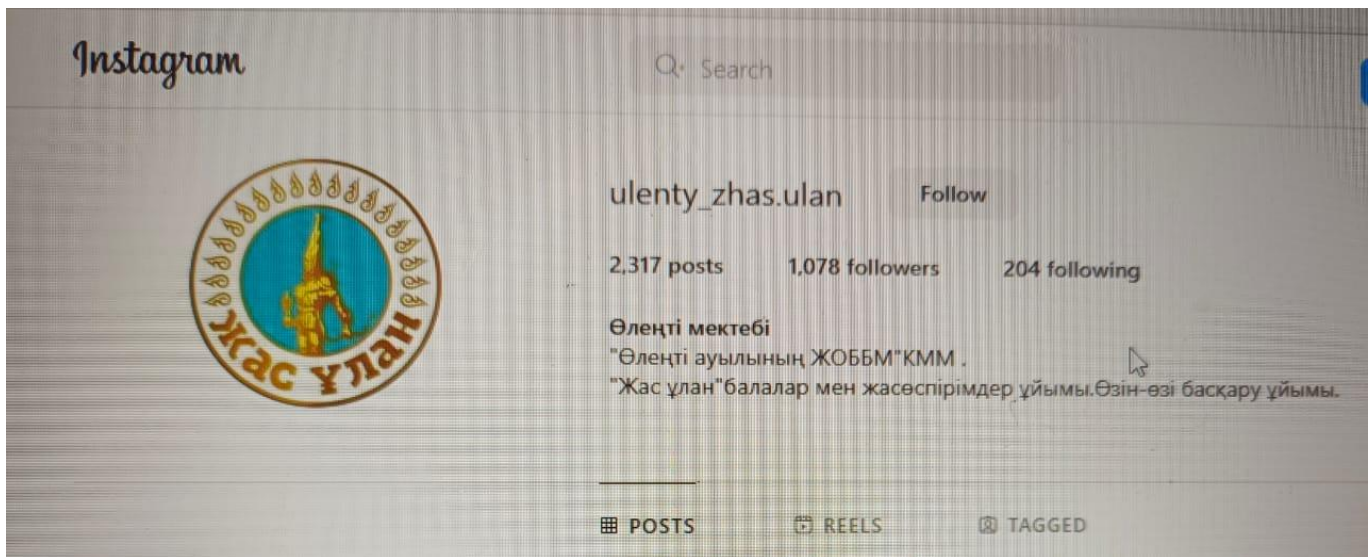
Instagram

Search

Жас ұлан

ulenty_zhas.ulan Follow

2,317 posts 1,078 followers 204 following

Өлеңті мектебі
"Өлеңті ауылының ЖОББМ"КММ .
"Жас ұлан"балалар мен жасөспірімдер ұйымы.Өзін-өзі басқару ұйымы.

POSTS REELS TAGGED